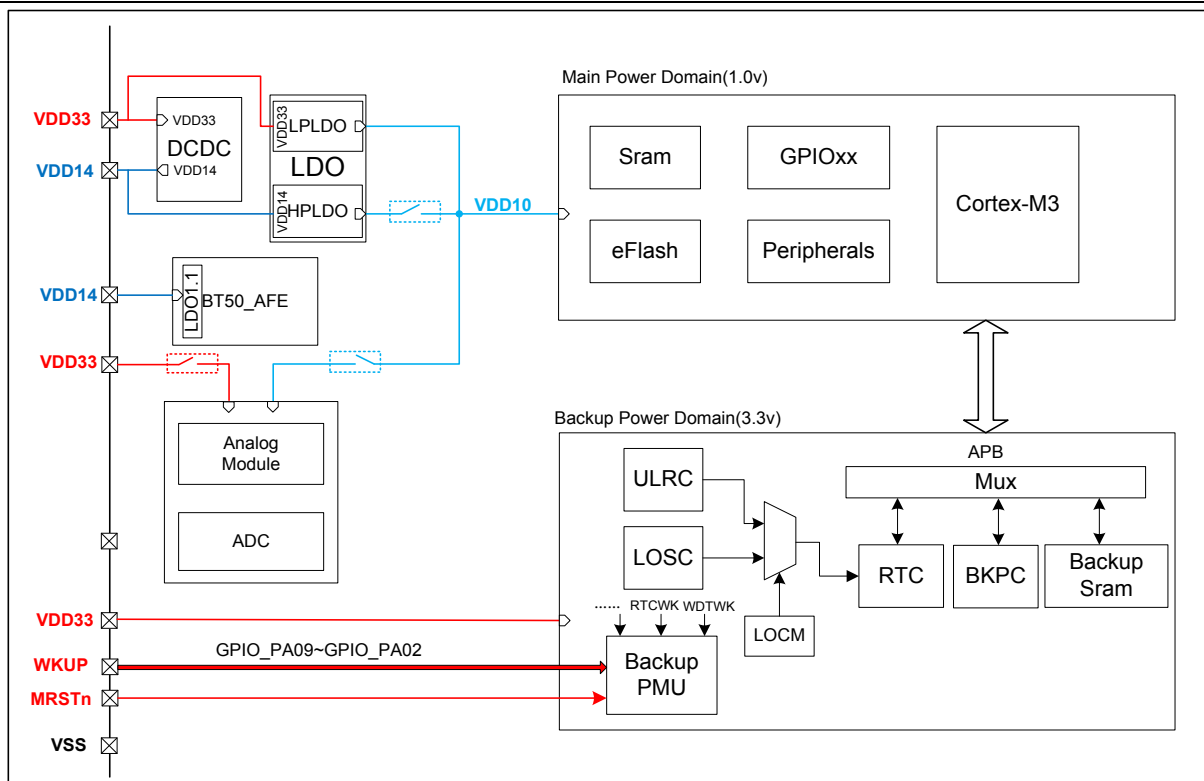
Main Power Domain(1.0v)

VDD33
VDD14
VDD33
DCDC
VDD14
VDD33
LPLDO
LDO
VDD14
HPLDO
VDD10
Sram
GPIOxx
eFlash
Peripherals
Cortex-M3

VDD14
LDO1.1
BT50_AFE

VDD33
Analog Module
ADC

Backup Power Domain(3.3v)
APB
Mux
ULRC
LOSC
RTC
BKPC
Backup Sram
LOCM

VDD33
...... RTCWK WDTWK
WKUP
GPIO_PA09~GPIO_PA02
Backup PMU
MRSTn
VSS